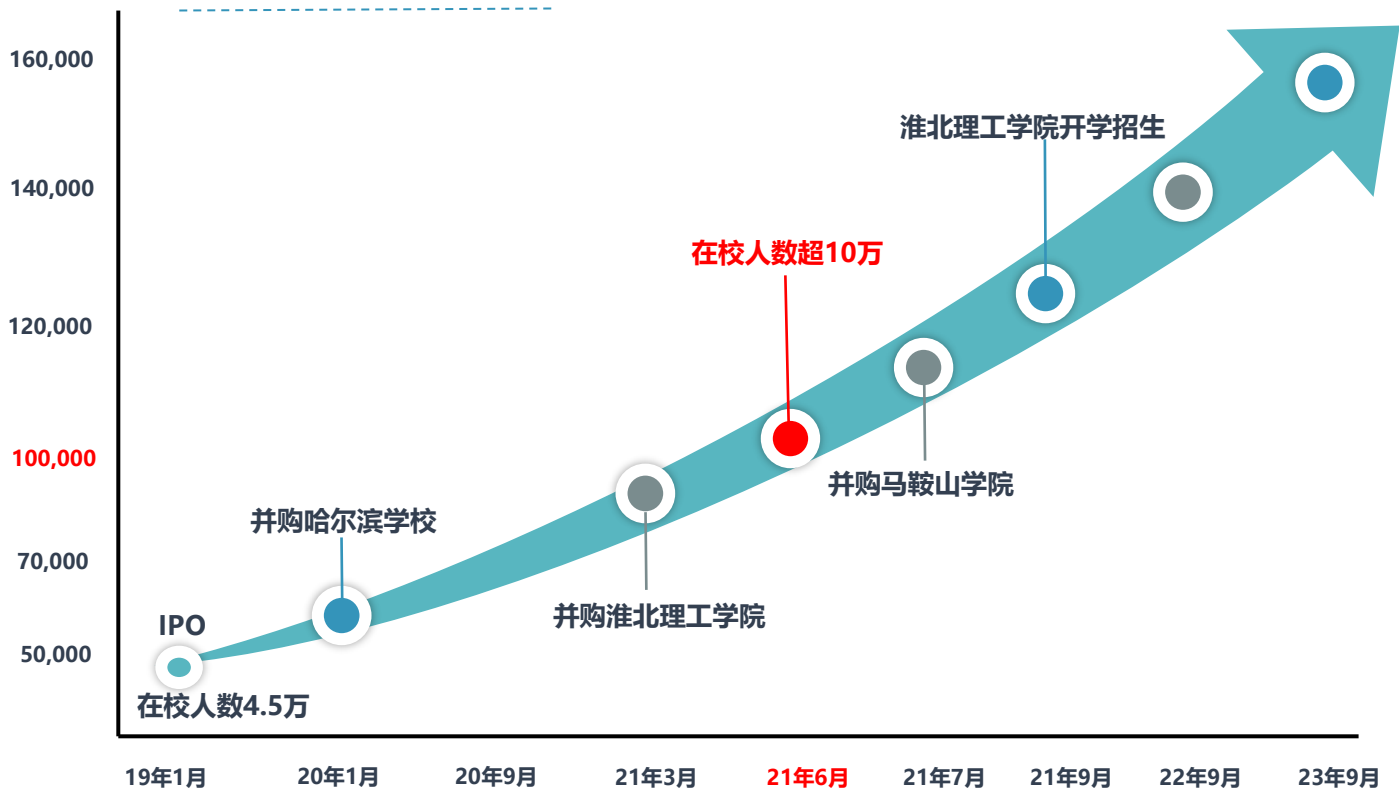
160,000

140,000

120,000

100,000

70,000

50,000

淮北理工学院开学招生

在校人数超10万

并购马鞍山学院

并购哈尔滨学校

并购淮北理工学院

IPO

在校人数4.5万

19年1月
20年1月
20年9月
21年3月
21年6月
21年7月
21年9月
22年9月
23年9月